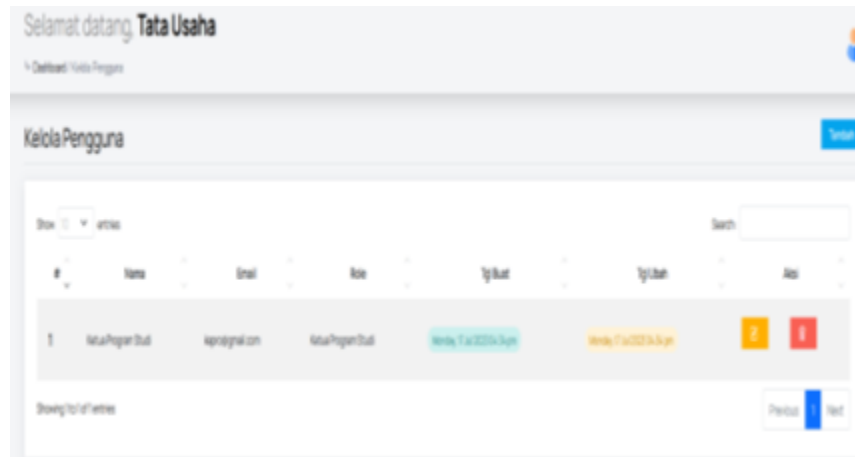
Selamat datang, **Tata Usaha**

> Dashboard / Kelola Pengguna

Kelola Pengguna

Tambah

Show 10 entries

Search:

| # | Nama | Email | Role | Tgl Buat | Tgl Ubah | Aksi |
|---|---|---|---|---|---|---|
| 1 | Ketua Program Studi | kaprodi@gmail.com | Ketua Program Studi | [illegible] | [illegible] | |

Showing 1 to 1 of 1 entries

Previous 1 Next